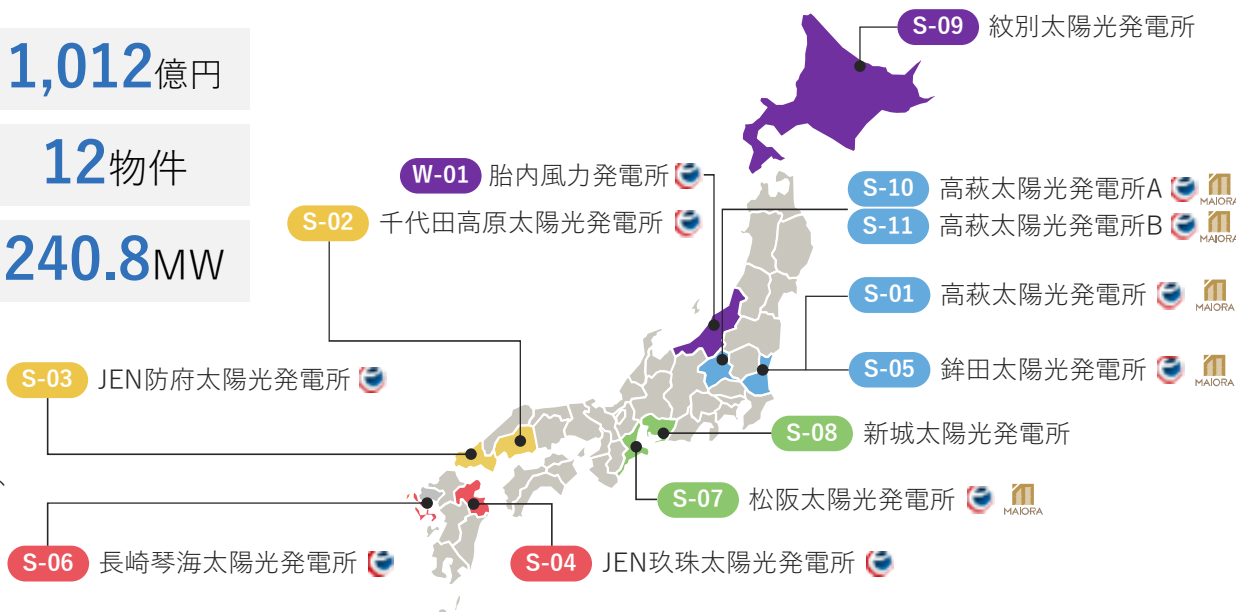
1,012億円

12物件

240.8MW

S-09 紋別太陽光発電所

W-01 胎内風力発電所

S-10 高萩太陽光発電所A MAIORA

S-11 高萩太陽光発電所B MAIORA

S-02 千代田高原太陽光発電所

S-01 高萩太陽光発電所 MAIORA

S-05 鉾田太陽光発電所 MAIORA

S-03 JEN防府太陽光発電所

S-08 新城太陽光発電所

S-07 松阪太陽光発電所 MAIORA

S-06 長崎琴海太陽光発電所

S-04 JEN玖珠太陽光発電所